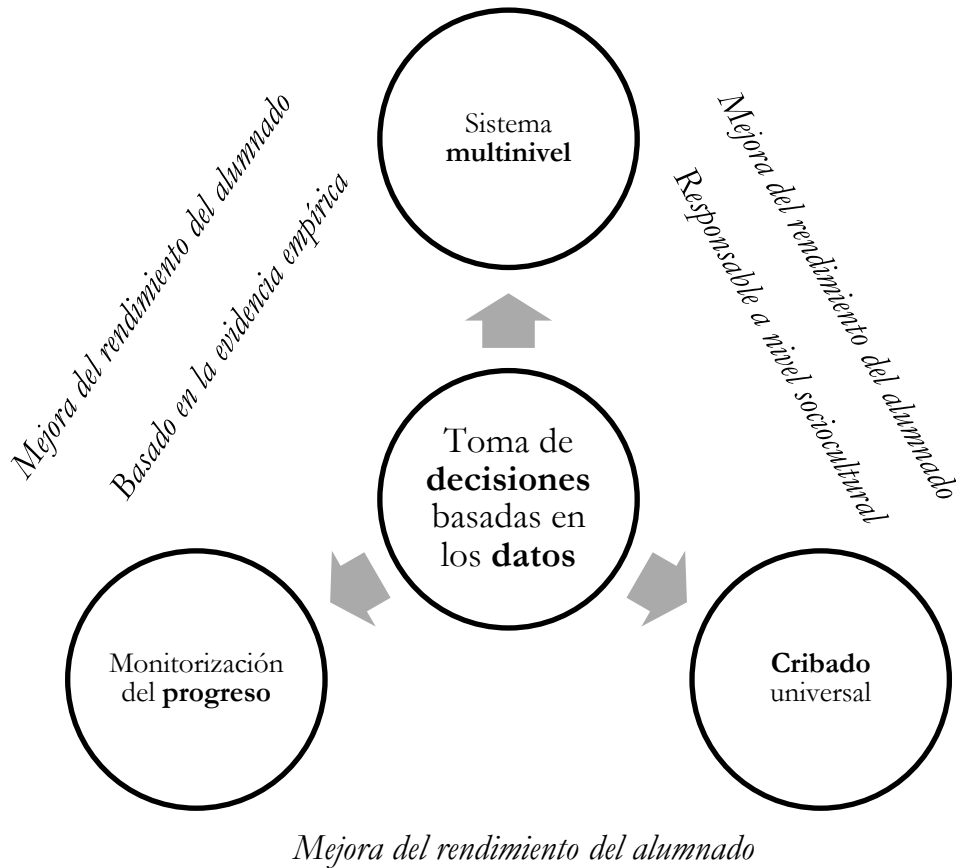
Sistema **multinivel**

Mejora del rendimiento del alumnado

Basado en la evidencia empírica

Mejora del rendimiento del alumnado

Responsable a nivel sociocultural

Toma de **decisiones** basadas en los **datos**

Monitorización del **progreso**

**Cribado** universal

Mejora del rendimiento del alumnado